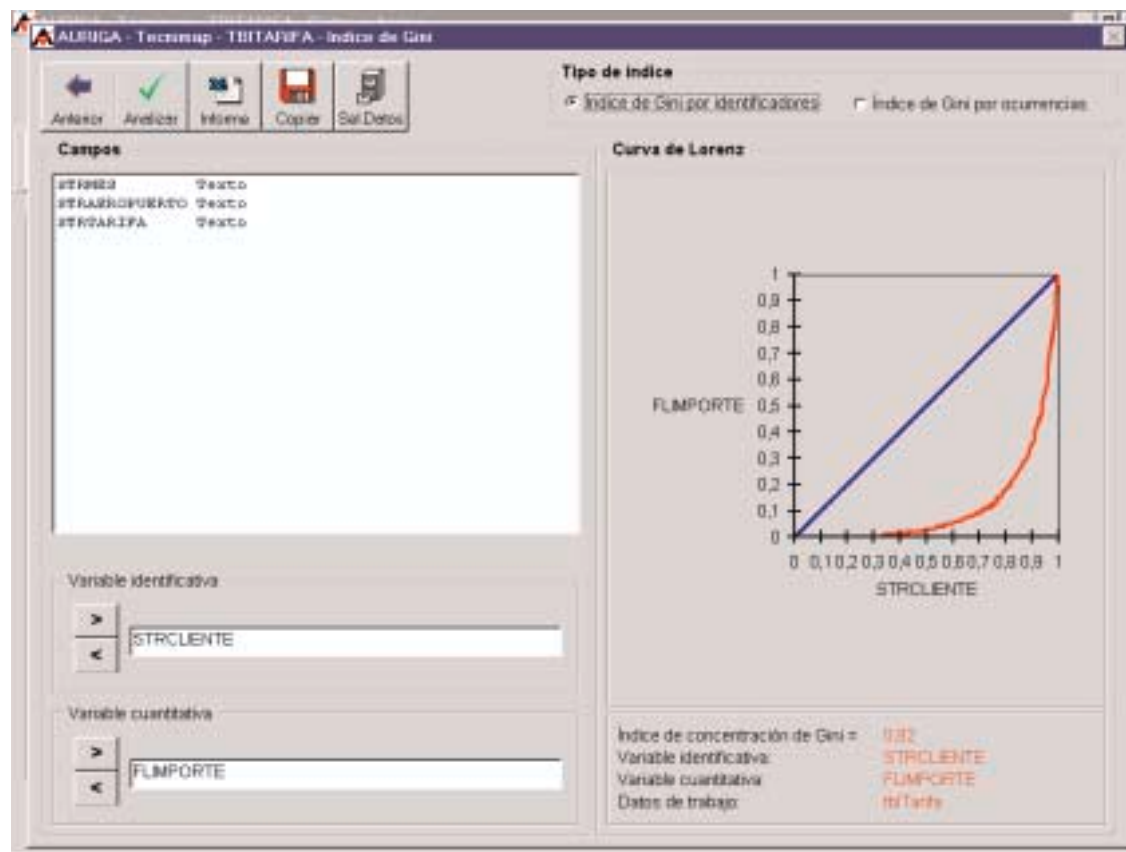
AURIGA - Tecnomap - TBITARIFA - Indice de Gini

Anterior Analizar Informe Copiar Sal.Datos

Tipo de indice
Indice de Gini por identificadores
Indice de Gini por ocurrencias

Campos

STRMES Texto
STRAEROPUERTO Texto
STRTARIFA Texto

Curva de Lorenz

1
0,9
0,8
0,7
0,6
FLIMPORTE 0,5
0,4
0,3
0,2
0,1
0
0 0,1 0,2 0,3 0,4 0,5 0,6 0,7 0,8 0,9 1
STRCLIENTE

Variable identificativa
>
<
STRCLIENTE

Variable cuantitativa
>
<
FLIMPORTE

Indice de concentración de Gini = 0,82
Variable identificativa: STRCLIENTE
Variable cuantitativa: FLIMPORTE
Datos de trabajo: tblTarifa